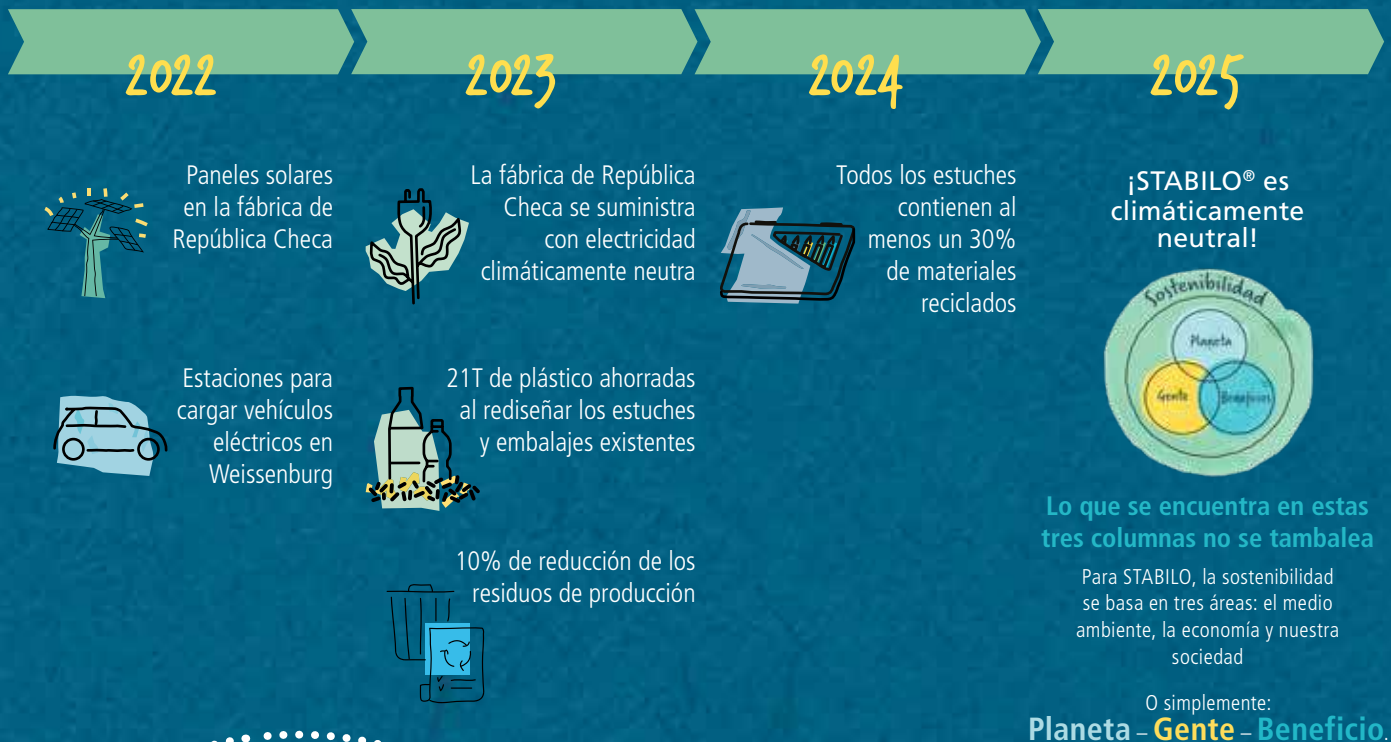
2022

2023

2024

2025

Paneles solares en la fábrica de República Checa

Estaciones para cargar vehículos eléctricos en Weissenburg

La fábrica de República Checa se suministra con electricidad climáticamente neutra

21T de plástico ahorradas al rediseñar los estuches y embalajes existentes

10% de reducción de los residuos de producción

Todos los estuches contienen al menos un 30% de materiales reciclados

¡STABILO® es climáticamente neutral!

Sostenibilidad

Planeta

Gente

Beneficios

Lo que se encuentra en estas tres columnas no se tambalea

Para STABILO, la sostenibilidad se basa en tres áreas: el medio ambiente, la economía y nuestra sociedad

O simplemente:
Planeta – Gente – Beneficio.